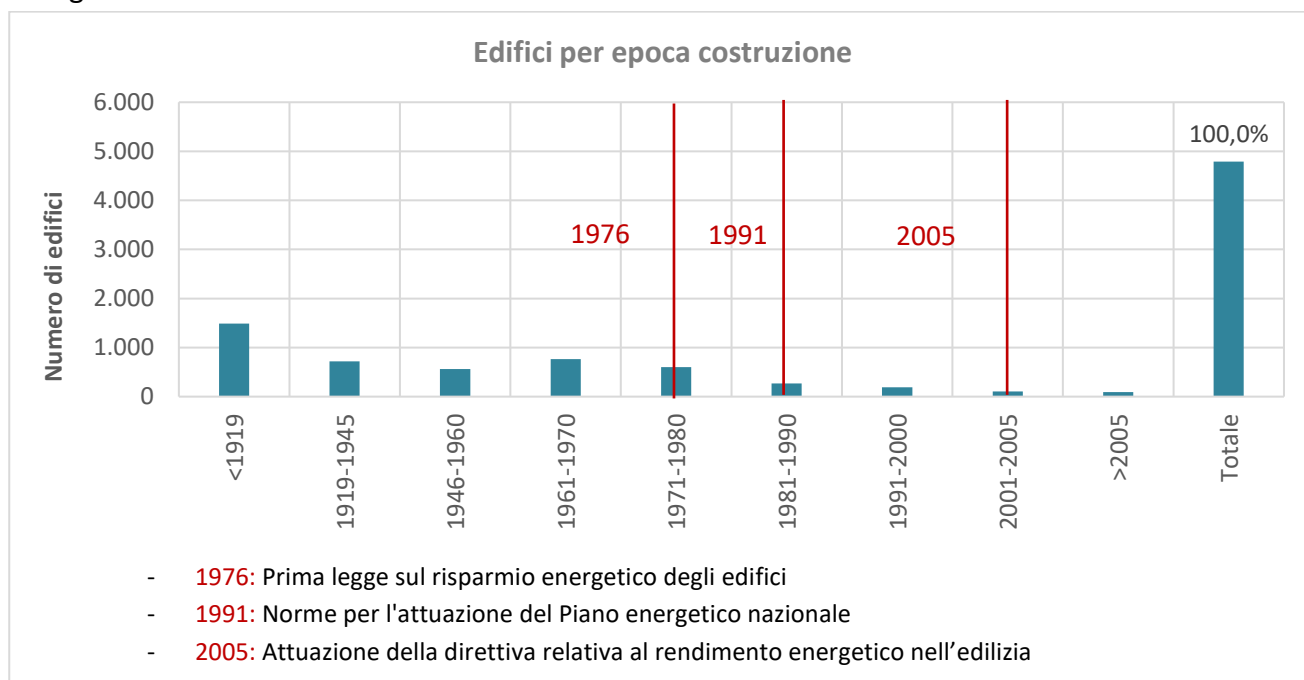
Edifici per epoca costruzione

Numero di edifici

6.000
5.000
4.000
3.000
2.000
1.000
0

100,0%

1976
1991
2005

<1919
1919-1945
1946-1960
1961-1970
1971-1980
1981-1990
1991-2000
2001-2005
>2005
Totale

- 1976: Prima legge sul risparmio energetico degli edifici
- 1991: Norme per l'attuazione del Piano energetico nazionale
- 2005: Attuazione della direttiva relativa al rendimento energetico nell’edilizia